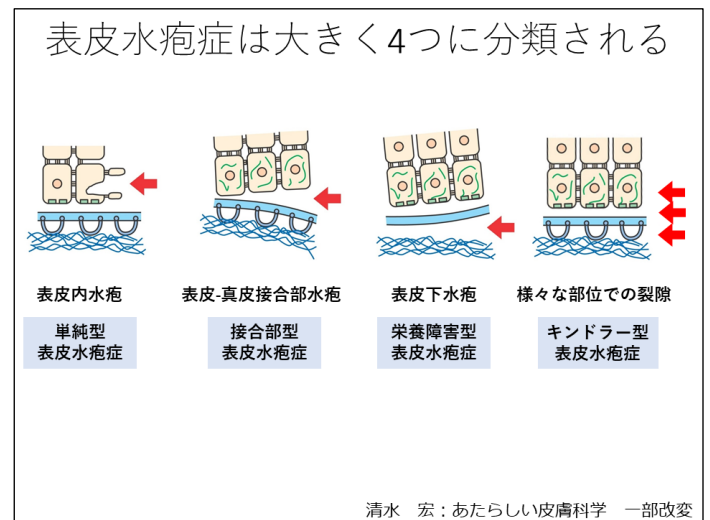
表皮水疱症は大きく4つに分類される

表皮内水疱

単純型
表皮水疱症

表皮-真皮接合部水疱

接合部型
表皮水疱症

表皮下水疱

栄養障害型
表皮水疱症

様々な部位での裂隙

キンドラー型
表皮水疱症

清水　宏：あたらしい皮膚科学　一部改変